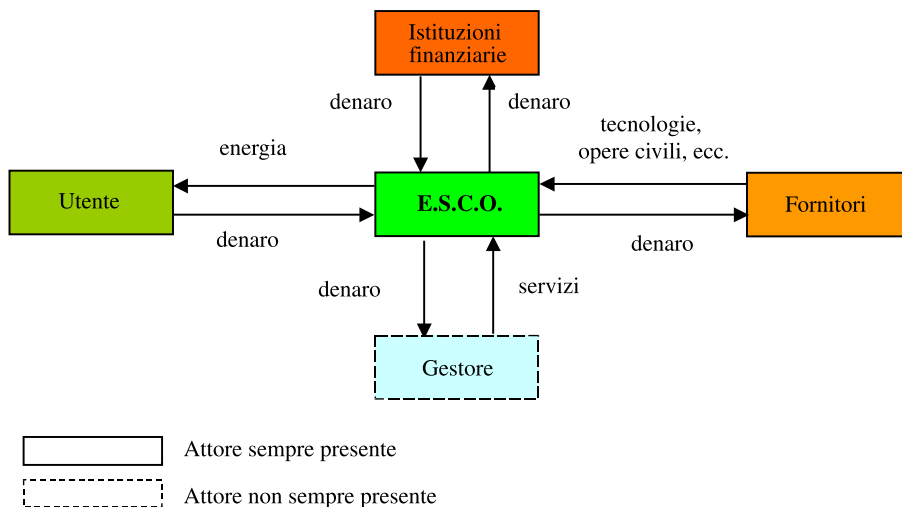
Istituzioni finanziarie

denaro

denaro

energia

tecnologie, opere civili, ecc.

Utente

E.S.C.O.

Fornitori

denaro

denaro

denaro

servizi

Gestore

Attore sempre presente

Attore non sempre presente